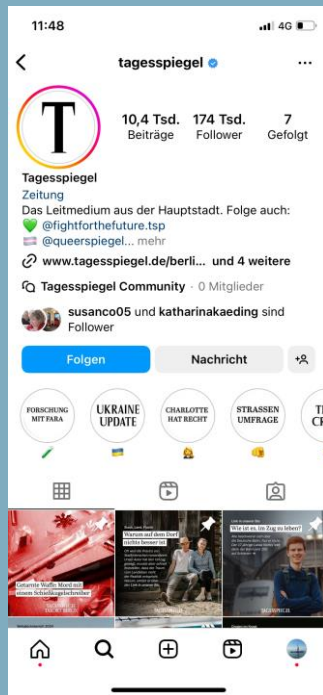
11:48

4G

tagesspiegel

T

10,4 Tsd.
Beiträge

174 Tsd.
Follower

7
Gefolgt

Tagesspiegel
Zeitung
Das Leitmedium aus der Hauptstadt. Folge auch:
💚 @fightforthefuture.tsp
@queerspiegel... mehr

www.tagesspiegel.de/berli... und 4 weitere

Tagesspiegel Community · 0 Mitglieder

susanco05 und katharinakaeding sind Follower

Folgen

Nachricht

FORSCHUNG MIT FARA

UKRAINE UPDATE

CHARLOTTE HAT RECHT

STRASSEN UMFRAGE

TI CI

Getarnte Waffe: Mord mit einem Schreibkugelschreiber

Warum auf dem Dorf häufig besser ist

Wie ist es, im Zug zu leben?